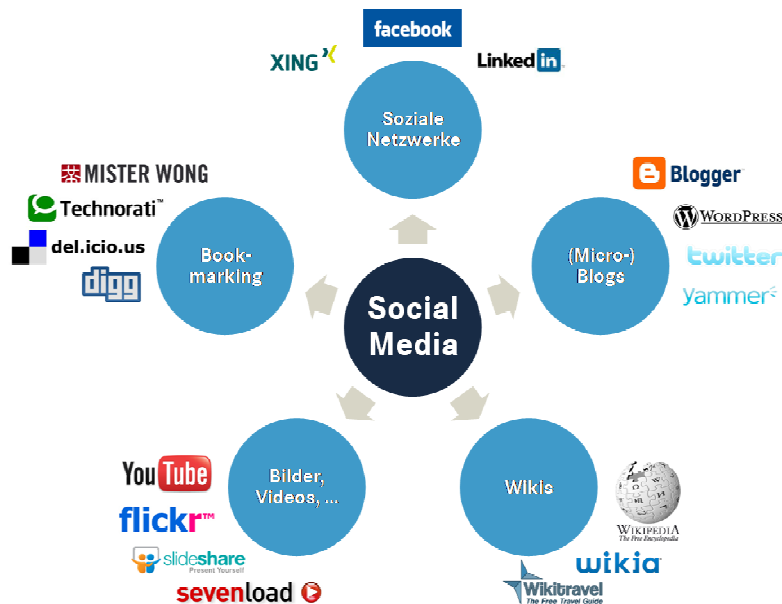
facebook

XING

LinkedIn

Soziale Netzwerke

MISTER WONG

Technorati™

del.icio.us

digg

Book-marking

Social Media

Blogger

WordPress

twitter

yammer

(Micro-) Blogs

YouTube

flickr™

slideshare
Present Yourself

sevenload

Bilder, Videos, ...

Wikis

Wikipedia
The Free Encyclopedia

wikia

Wikitravel
The Free Travel Guide